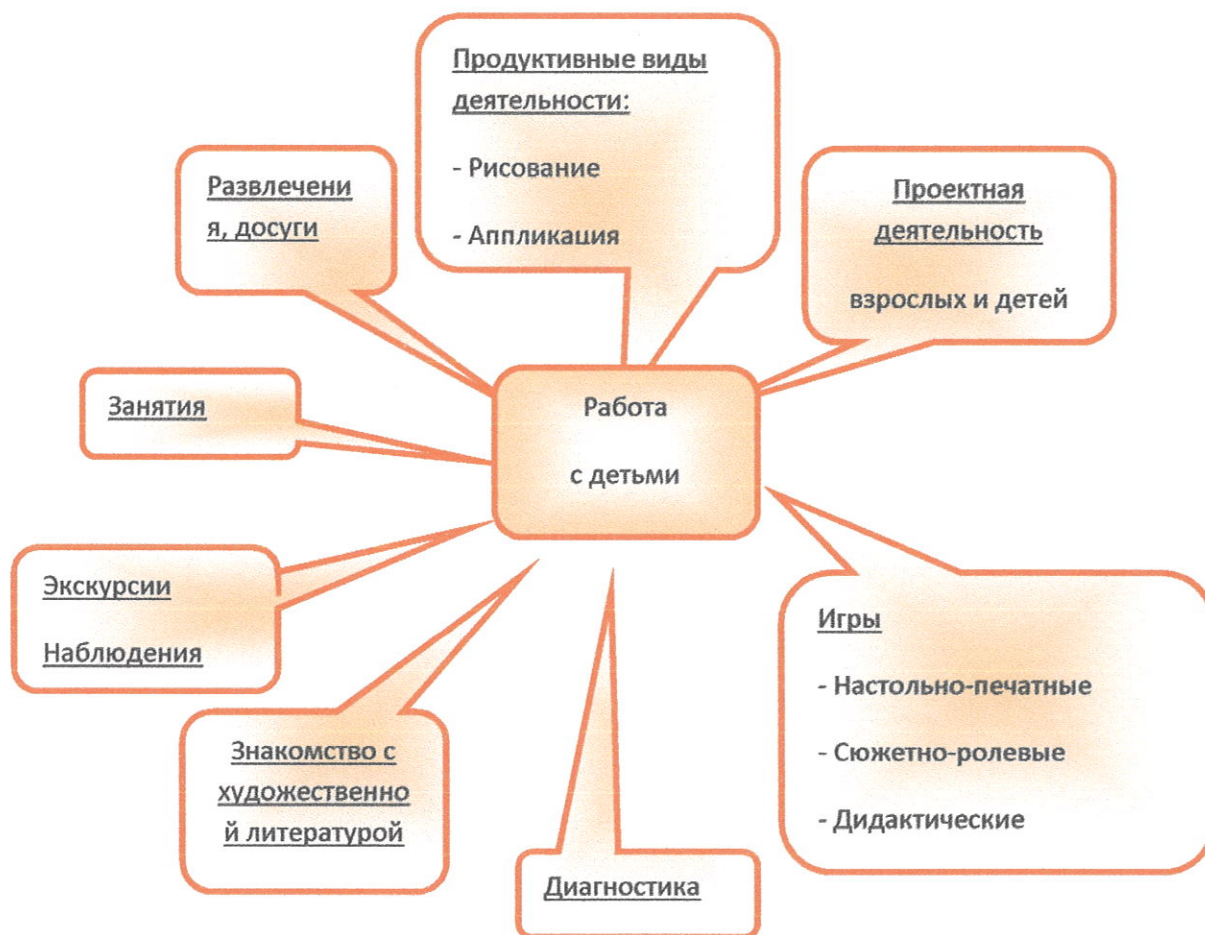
Продуктивные виды деятельности:

- Рисование

- Аппликация

Развлечения, досуги

Проектная деятельность

взрослых и детей

Занятия

Работа

с детьми

Экскурсии

Наблюдения

Игры

- Настольно-печатные

- Сюжетно-ролевые

- Дидактические

Знакомство с художественной литературой

Диагностика